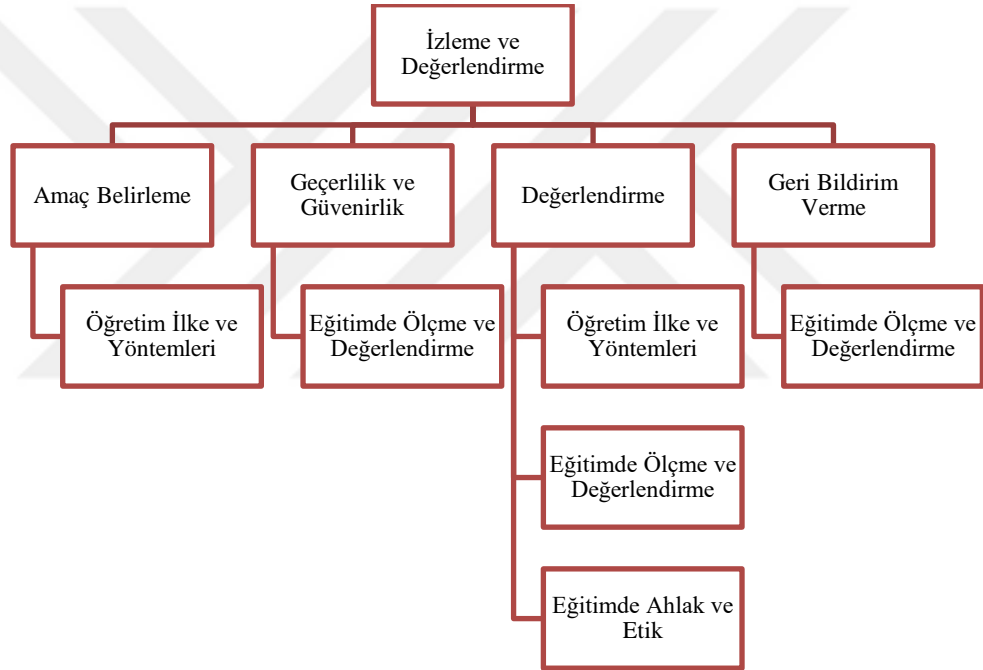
İzleme ve Değerlendirme

Amaç Belirleme

Öğretim İlke ve Yöntemleri

Geçerlilik ve Güvenirlik

Eğitimde Ölçme ve Değerlendirme

Değerlendirme

Öğretim İlke ve Yöntemleri

Eğitimde Ölçme ve Değerlendirme

Eğitimde Ahlak ve Etik

Geri Bildirim Verme

Eğitimde Ölçme ve Değerlendirme